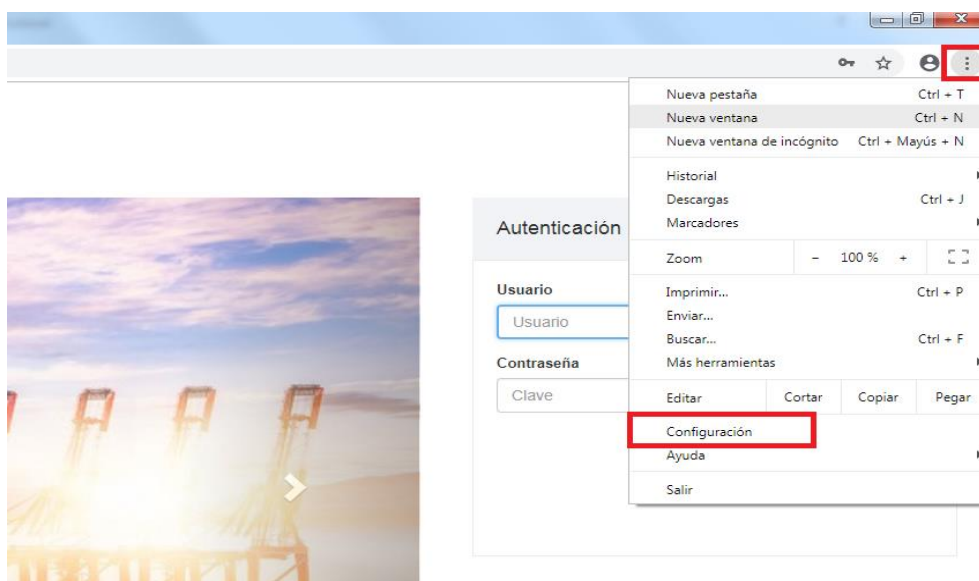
Autenticación

Usuario

Usuario

Contraseña

Clave

Nueva pestaña Ctrl + T
Nueva ventana Ctrl + N
Nueva ventana de incógnito Ctrl + Mayús + N

Historial
Descargas Ctrl + J
Marcadores

Zoom − 100 % +

Imprimir... Ctrl + P
Enviar...
Buscar... Ctrl + F
Más herramientas

Editar Cortar Copiar Pegar

Configuración
Ayuda

Salir